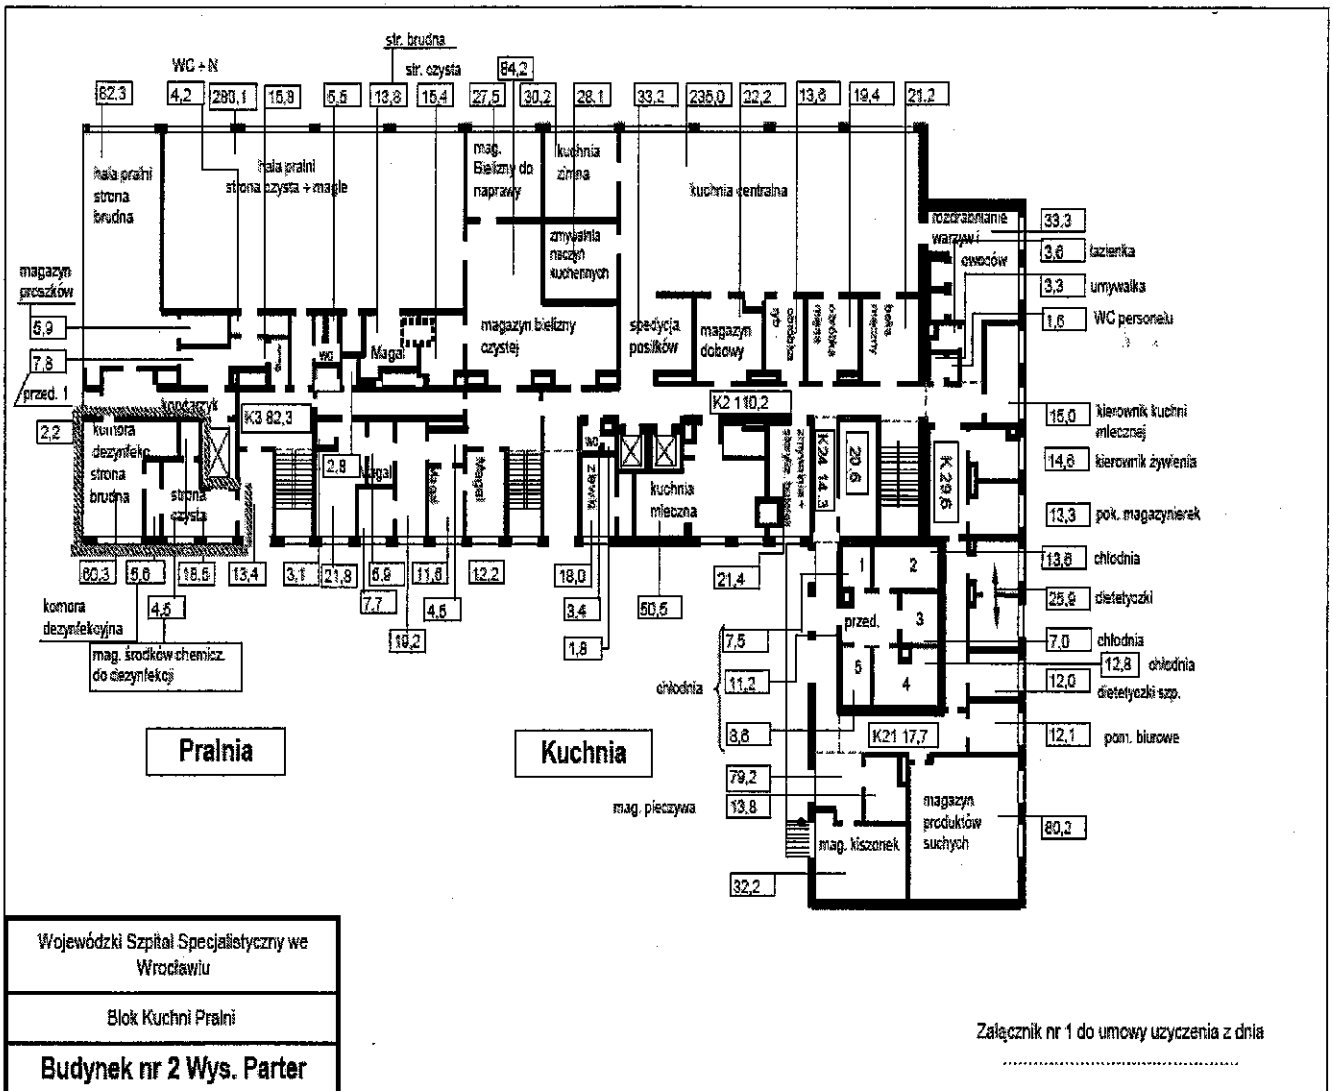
str. brudna

str. czysta

WC + N

82,3 4,2 280,1 15,8 5,5 13,8 15,4 27,5 84,2 30,2 28,1 33,2 235,0 22,2 13,8 19,4 21,2

hala pralni strona brudna

hala pralni strona czysta + magle

mag. Bielizny do naprawy

kuchnia zimna

kuchnia centralna

zmywalnia naczyń kuchennych

rozdrabnianie warzyw i owoców

33,3

3,6 łazienka

3,3 umywalka

1,6 WC personelu

magazyn proszków

5,9

7,8

przed. 1

wc

Magal

magazyn bielizny czystej

spedycja posiłków

magazyn dobowy

15,0 kierownik kuchni mlecznej

14,6 kierownik żywienia

13,3 pok. magazynierek

13,8 chłodnia

25,9 dietetyczki

7,0 chłodnia

12,8 chłodnia

12,0 dietetyczki szp.

12,1 pom. biurowe

2,2

komora dezynfekc. strona brudna

kontarzyk

strona czysta

K3 82,3

2,8

Magal

Magal

Magal

K2 110,2

K24 14,3

20,6

K 29,6

zlewnia

wc

kuchnia mleczna

60,3 5,6 18,5 13,4 3,1 21,8 6,9 11,8 12,2 18,0 21,4

7,7 4,5 10,2 3,4 50,5

4,5

1,8

komora dezynfekcyjna

mag. środków chemicz. do dezynfekcji

1 2 3 4 5

przed.

7,5

11,2

chłodnia

8,8

K21 17,7

Pralnia

Kuchnia

79,2

mag. pieczywa 13,8

magazyn produktów suchych

80,2

mag. kiszonek

32,2

Wojewódzki Szpital Specjalistyczny we Wrocławiu

Blok Kuchni Pralni

Budynek nr 2 Wys. Parter

Załącznik nr 1 do umowy uzyczenia z dnia
..............................................